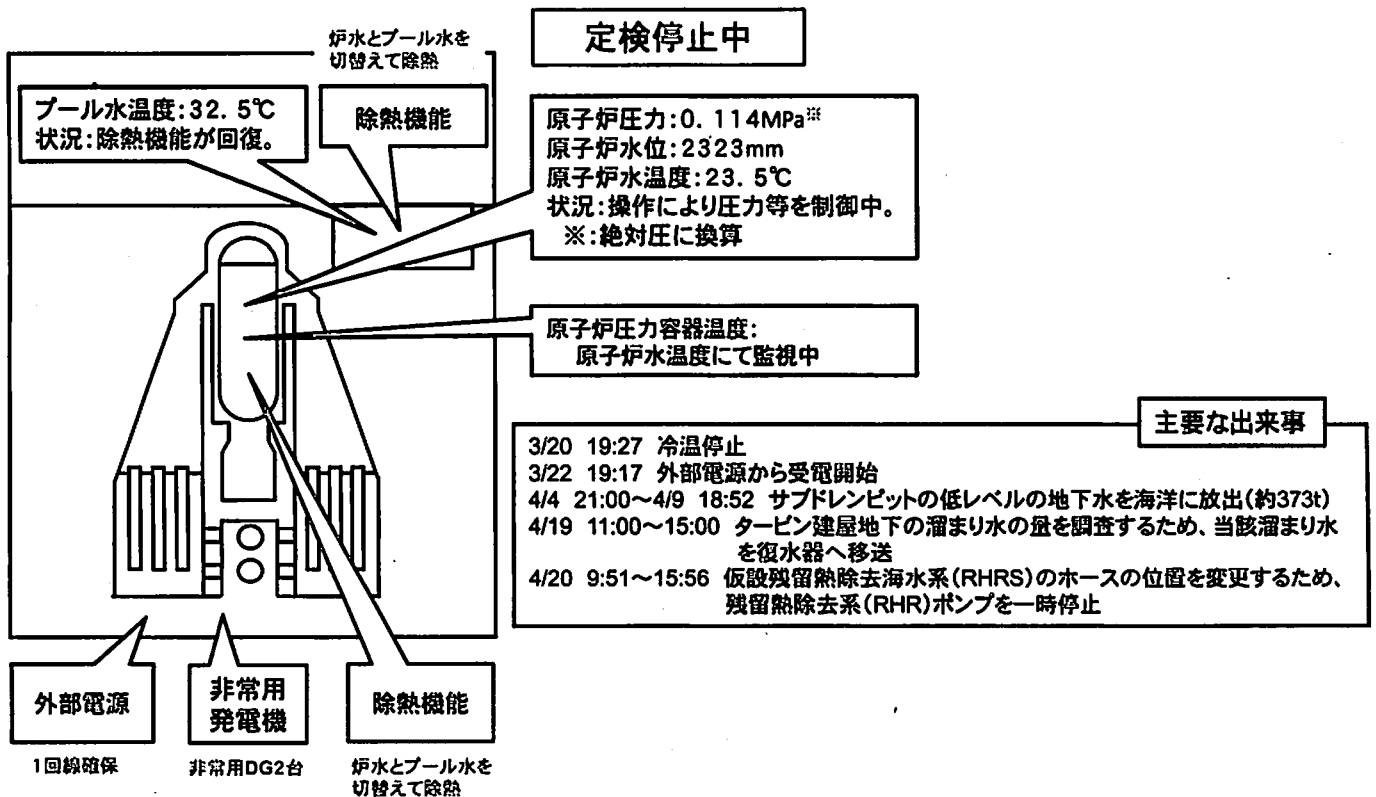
炉水とプール水を切替えて除熱

定検停止中

プール水温度:32.5℃
状況:除熱機能が回復。

除熱機能

原子炉圧力:0.114MPa※
原子炉水位:2323mm
原子炉水温度:23.5℃
状況:操作により圧力等を制御中。
※:絶対圧に換算

原子炉圧力容器温度:
原子炉水温度にて監視中

主要な出来事

3/20 19:27 冷温停止
3/22 19:17 外部電源から受電開始
4/4 21:00~4/9 18:52 サブドレンピットの低レベルの地下水を海洋に放出(約373t)
4/19 11:00~15:00 タービン建屋地下の溜まり水の量を調査するため、当該溜まり水を復水器へ移送
4/20 9:51~15:56 仮設残留熱除去海水系(RHRS)のホースの位置を変更するため、残留熱除去系(RHR)ポンプを一時停止

外部電源
1回線確保

非常用発電機
非常用DG2台

除熱機能
炉水とプール水を切替えて除熱